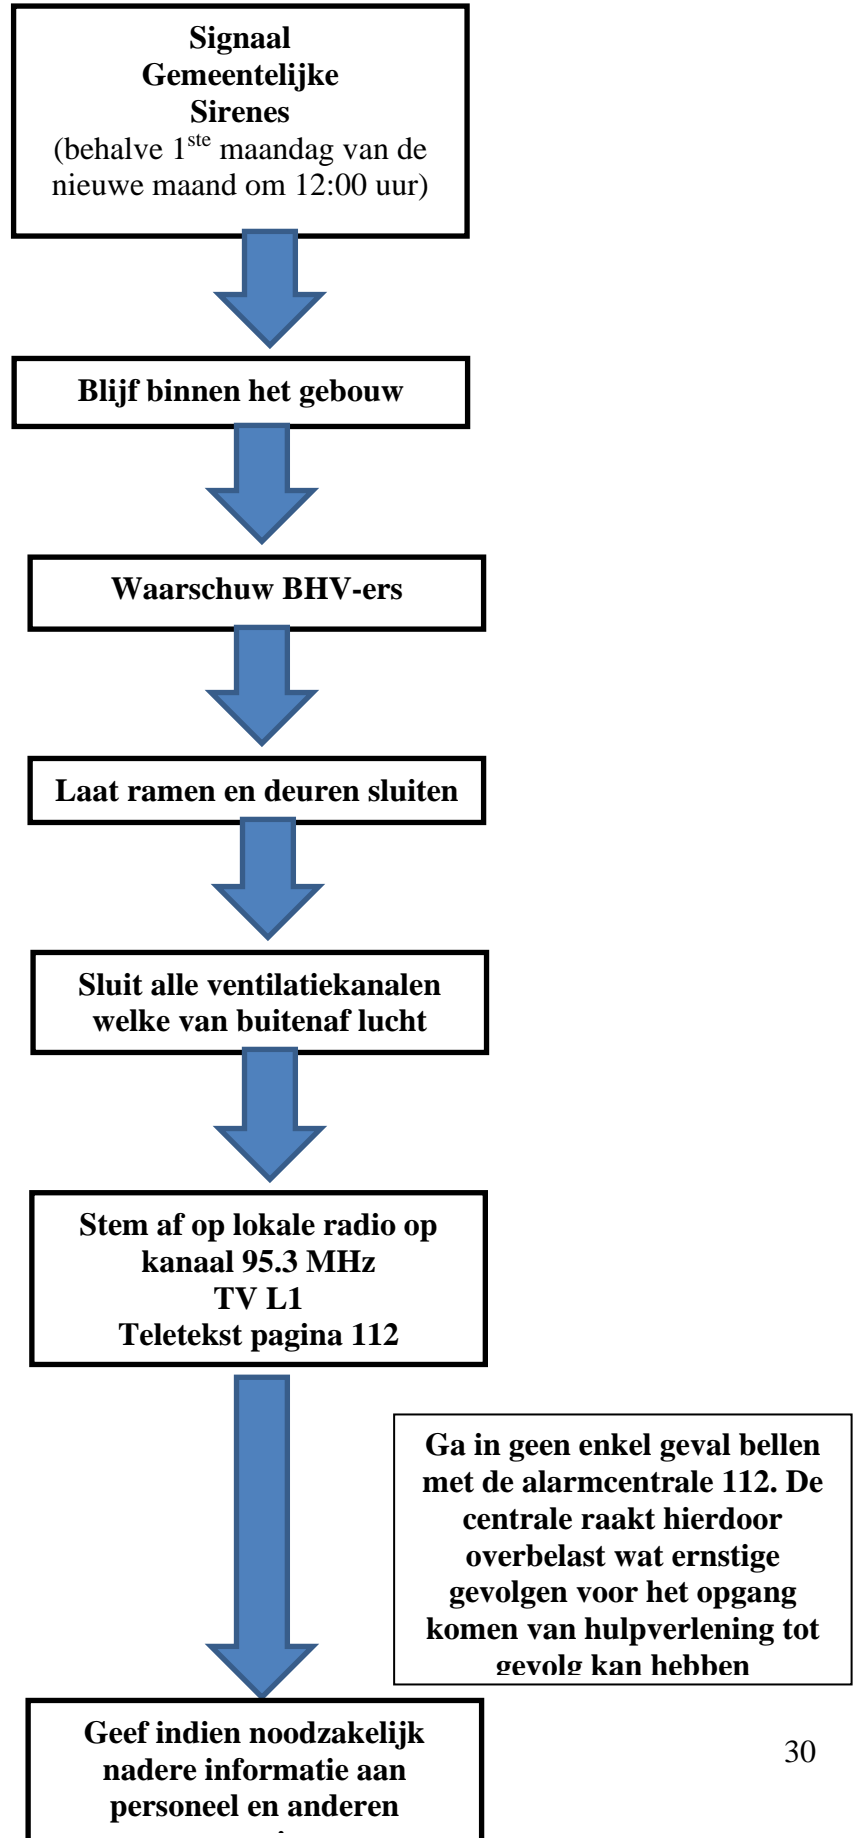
**Signaal Gemeentelijke Sirenes**
(behalve 1$^{ste}$ maandag van de nieuwe maand om 12:00 uur)

**Blijf binnen het gebouw**

**Waarschuw BHV-ers**

**Laat ramen en deuren sluiten**

**Sluit alle ventilatiekanalen welke van buitenaf lucht**

**Stem af op lokale radio op kanaal 95.3 MHz**
**TV L1**
**Teletekst pagina 112**

**Ga in geen enkel geval bellen met de alarmcentrale 112. De centrale raakt hierdoor overbelast wat ernstige gevolgen voor het opgang komen van hulpverlening tot gevolg kan hebben**

**Geef indien noodzakelijk nadere informatie aan personeel en anderen** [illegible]

30